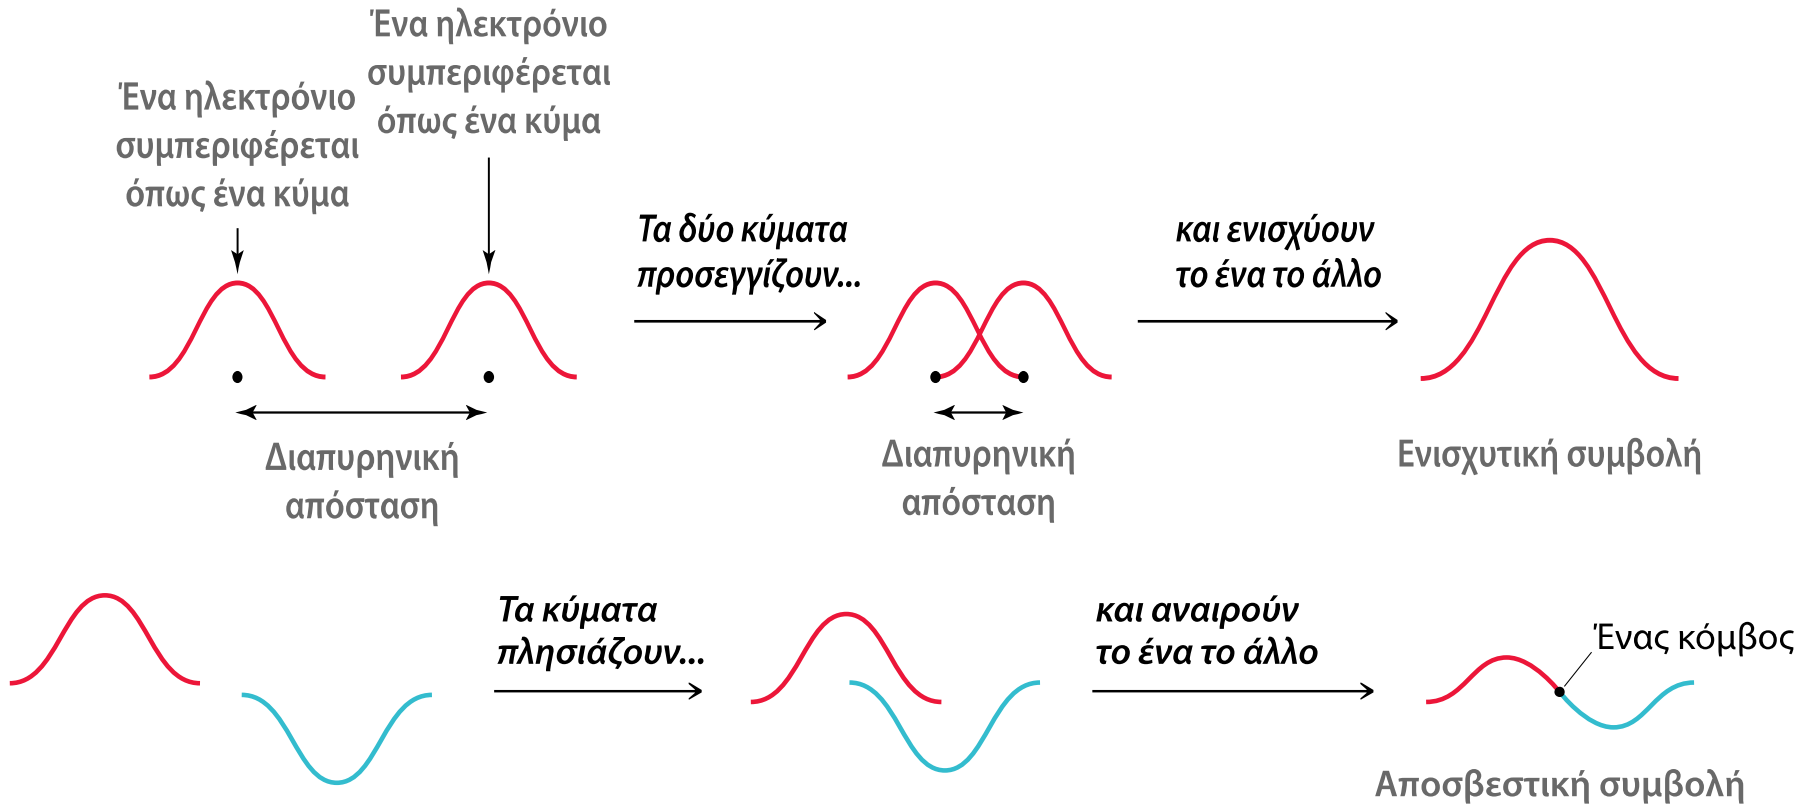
Ένα ηλεκτρόνιο συμπεριφέρεται όπως ένα κύμα

Ένα ηλεκτρόνιο συμπεριφέρεται όπως ένα κύμα

Τα δύο κύματα προσεγγίζουν...

και ενισχύουν το ένα το άλλο

Διαπυρηνική απόσταση

Διαπυρηνική απόσταση

Ενισχυτική συμβολή

Τα κύματα πλησιάζουν...

και αναιρούν το ένα το άλλο

Ένας κόμβος

Αποσβεστική συμβολή